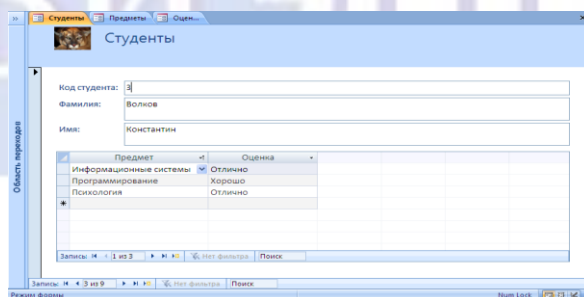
Студенты | Предметы | Оцен...

Студенты

Код студента: 3

Фамилия: Волков

Имя: Константин

Область переходов

| Предмет | Оценка |
|---|---|
| Информационные системы | Отлично |
| Программирование | Хорошо |
| Психология | Отлично |
| * | |

Записи: 1 из 3 | Нет фильтра | Поиск

Записи: 3 из 9 | Нет фильтра | Поиск

Режим формы

Num Lock